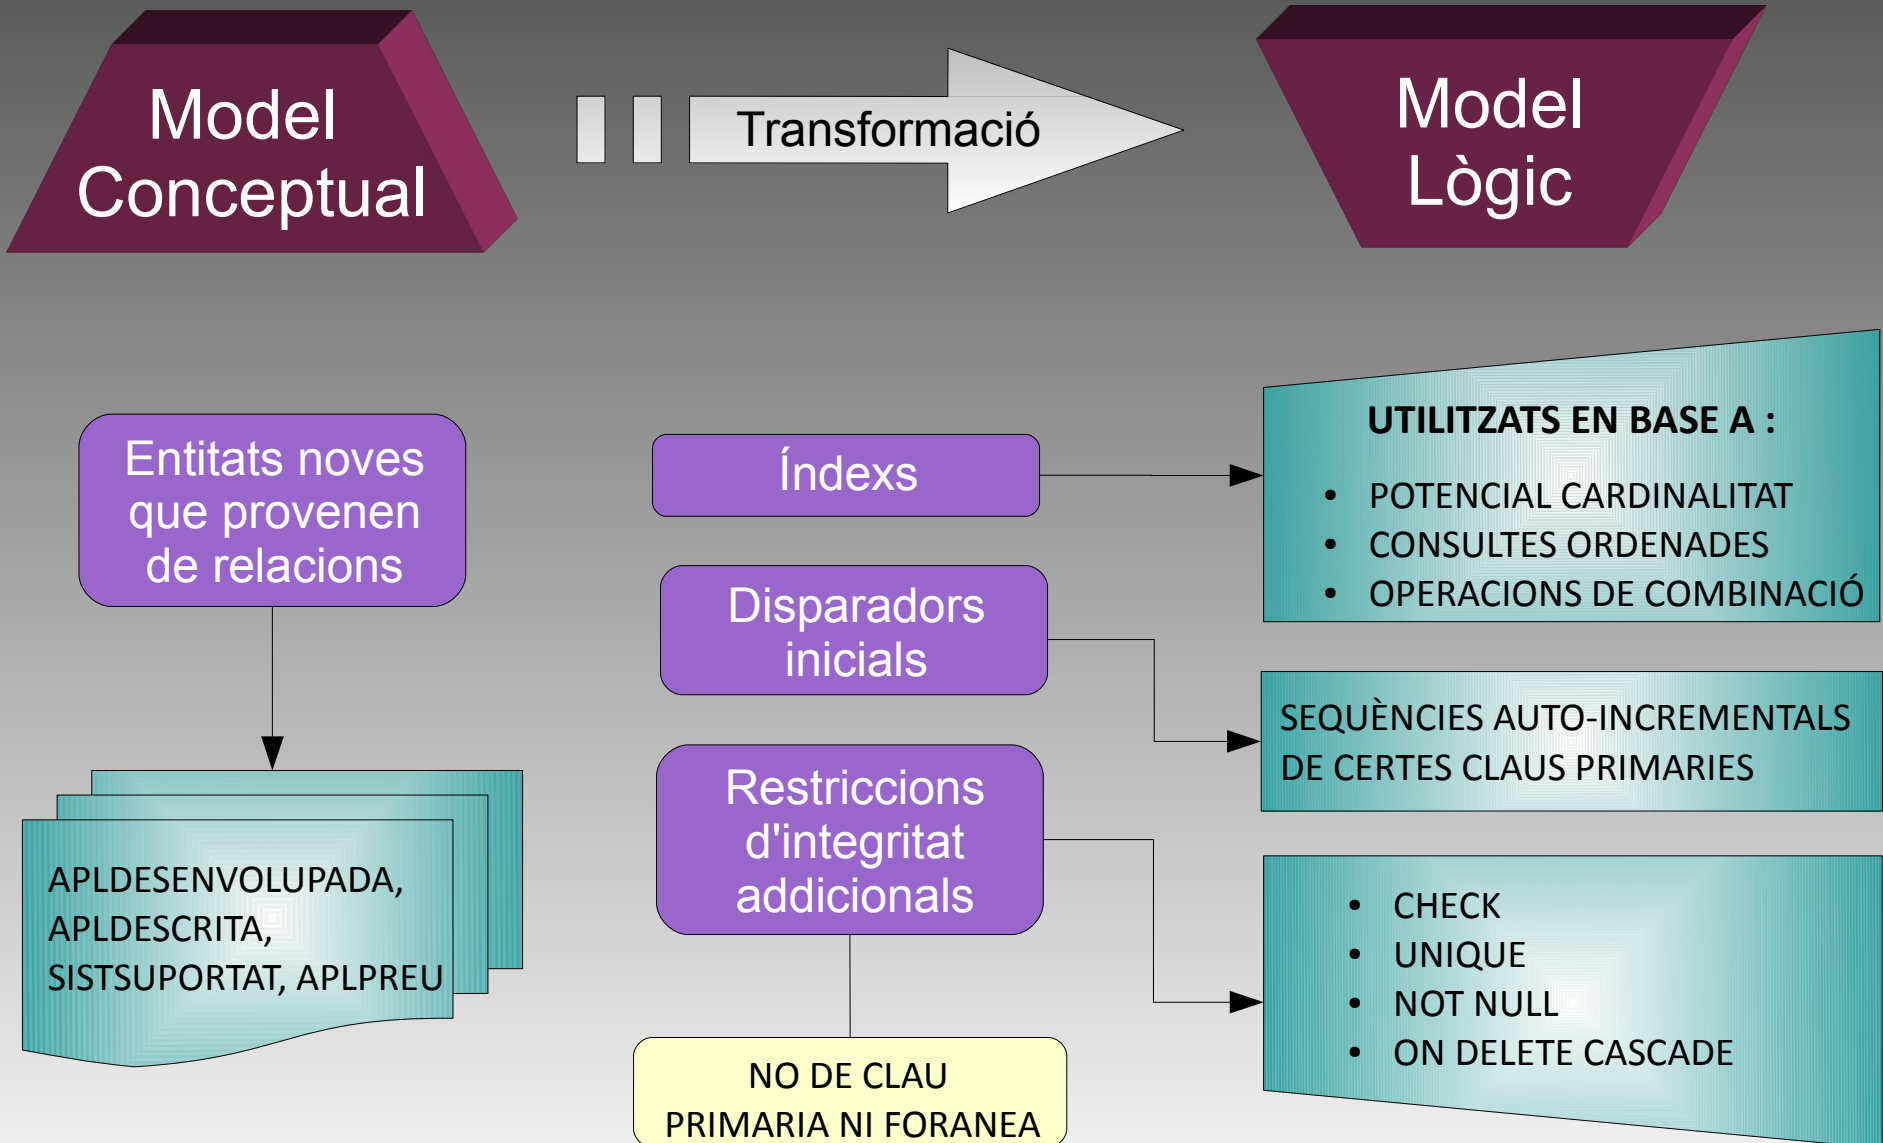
Model Conceptual

Transformació

Model Lògic

Entitats noves que provenen de relacions

APLDESENVOLUPADA, APLDESCRITA, SISTSUPORTAT, APLPREU

Índexs

Disparadors inicials

Restriccions d'integritat addicionals

NO DE CLAU PRIMARIA NI FORANEA

UTILITZATS EN BASE A :

- POTENCIAL CARDINALITAT
- CONSULTES ORDENADES
- OPERACIONS DE COMBINACIÓ

SEQUÈNCIES AUTO-INCREMENTALS DE CERTES CLAUS PRIMARIES

- CHECK
- UNIQUE
- NOT NULL
- ON DELETE CASCADE